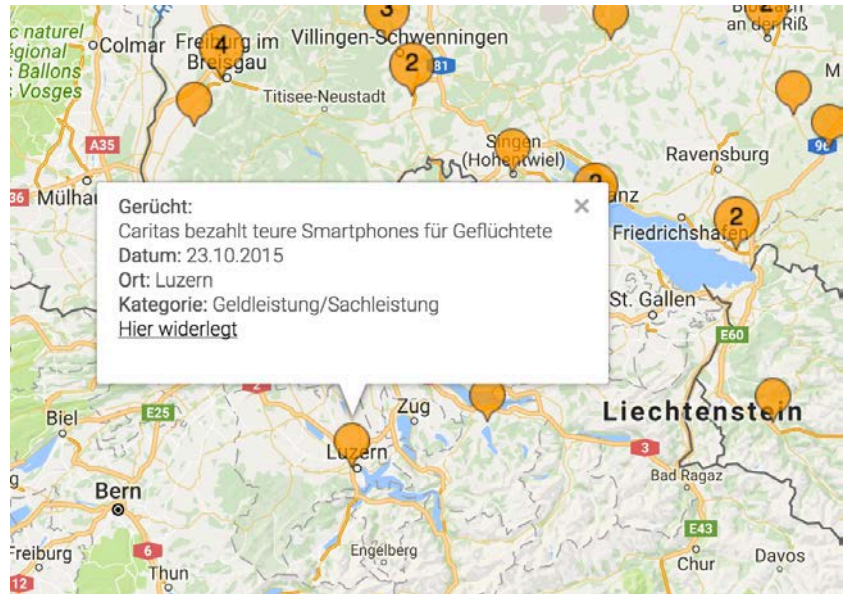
c naturel
égional
Ballons
Vosges
Colmar
Freiburg im Breisgau
4
Villingen-Schwenningen
3
2
81
Titisee-Neustadt
Biberach an der Riß
2
M
A35
Singen (Hohentwiel)
Ravensburg
96
36
Mülhau
2
Gerücht:
Caritas bezahlt teure Smartphones für Geflüchtete
Datum: 23.10.2015
Ort: Luzern
Kategorie: Geldleistung/Sachleistung
Hier widerlegt
×
nz
Friedrichshafen
2
St. Gallen
E60
2
Biel
E25
Zug
Liechtenstein
Luzern
3
Bad Ragaz
Bern
E43
Freiburg
6
Engelberg
Chur
Davos
12
Thun